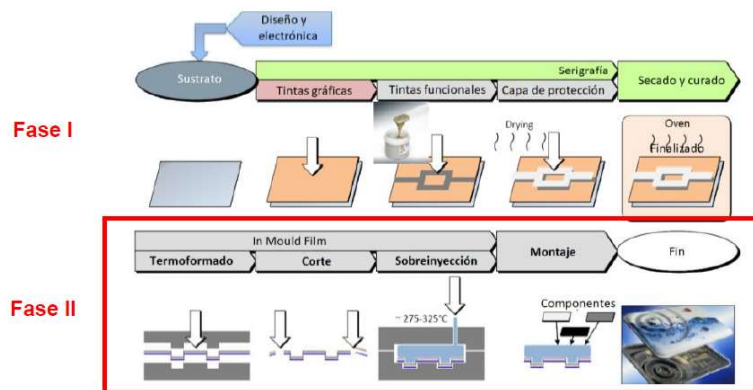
Diseño y electrónica

Sustrato

Serigrafía

Tintas gráficas

Tintas funcionales

Capa de protección

Secado y curado

Fase I

Drying

Oven

Finalizado

In Mould Film

Termoformado

Corte

Sobreinyección

Montaje

Fin

Fase II

~ 275-325°C

Componentes